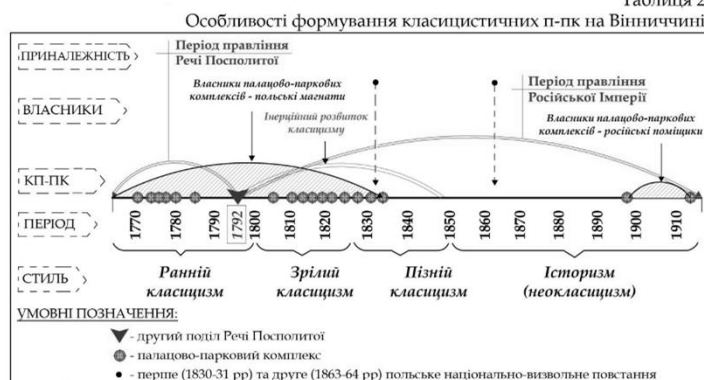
Таблиця 2
Особливості формування класицистичних п-пк на Вінниччині

ПРИНАЛЕЖНІСТЬ

Період правління Речі Посполитої

ВЛАСНИКИ

Власники палацово-паркових комплексів - польські магнати

Інерційний розвиток класицизму

Період правління Російської Імперії

Власники палацово-паркових комплексів - російські поміщики

КП-ПК

ПЕРІОД

1770 1780 1790 1792 1800 1810 1820 1830 1840 1850 1860 1870 1880 1890 1900 1910

СТИЛЬ

Ранній класицизм

Зрілий класицизм

Пізній класицизм

Історизм (неокласицизм)

УМОВНІ ПОЗНАЧЕННЯ:

- другий поділ Речі Посполитої

- палацово-парковий комплекс

- перше (1830-31 рр) та друге (1863-64 рр) польське національно-визвольне повстання